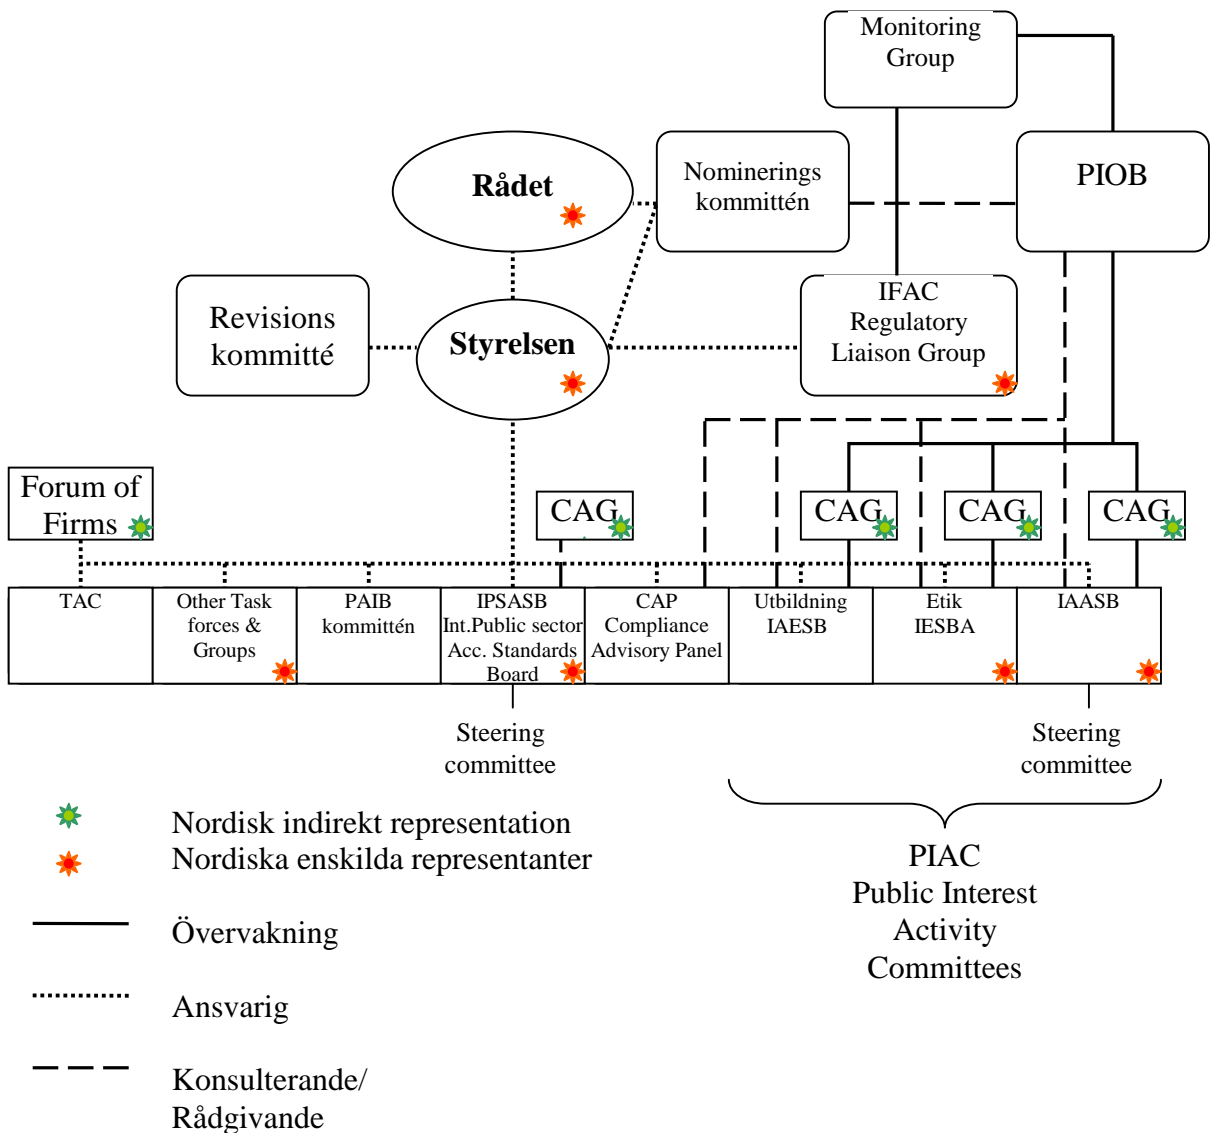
Monitoring Group

PIOB

Nominerings kommittén

Rådet

Revisions kommitté

Styrelsen

IFAC Regulatory Liaison Group

Forum of Firms

CAG

CAG

CAG

CAG

TAC

Other Task forces & Groups

PAIB kommittén

IPSASB Int.Public sector Acc. Standards Board

CAP Compliance Advisory Panel

Utbildning IAESB

Etik IESBA

IAASB

Steering committee

Steering committee

PIAC
Public Interest Activity Committees

Nordisk indirekt representation
Nordiska enskilda representanter

Övervakning

Ansvarig

Konsulterande/ Rådgivande